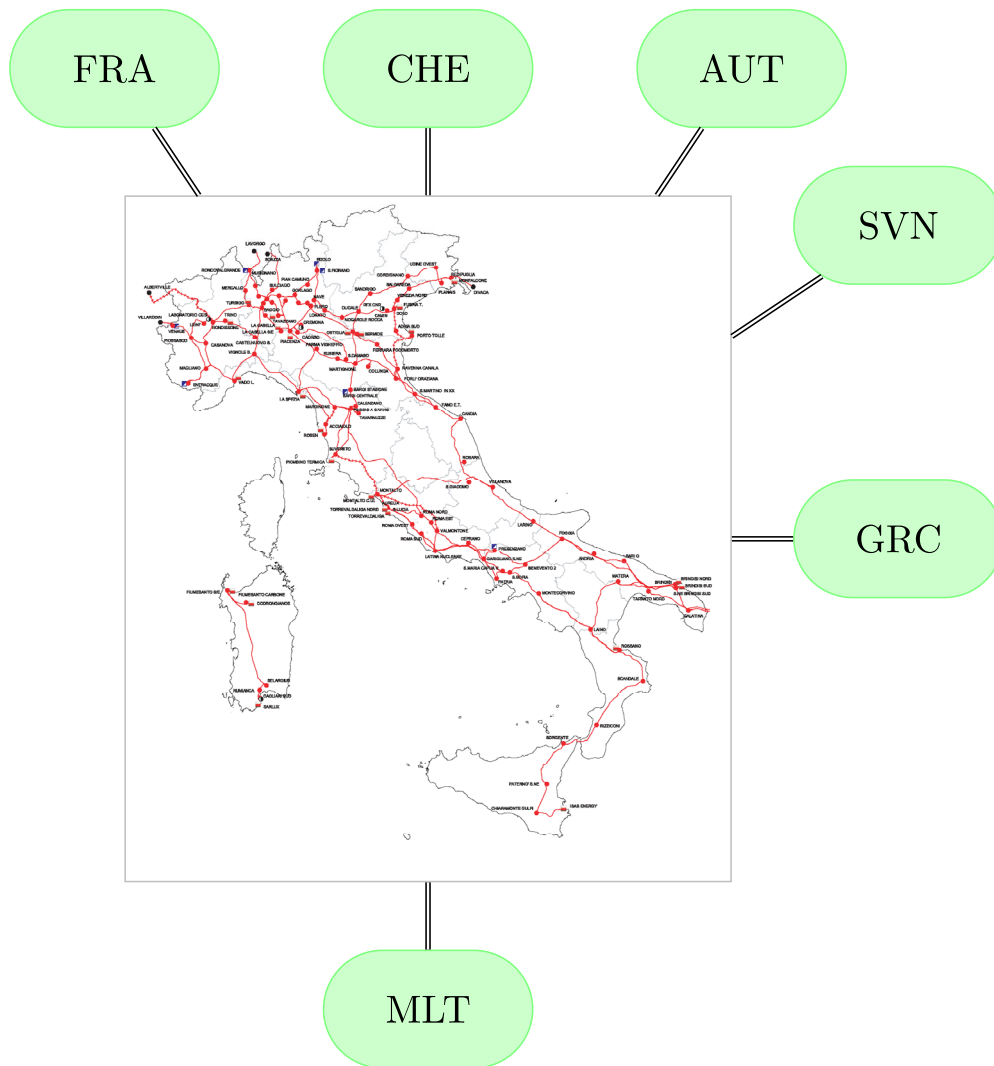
FRA

CHE

AUT

SVN

GRC

MLT

LAVORGO
ROBBIA
RONCOVALGRANDE
MUSIGNANO
SOAZZA
ALBERTVILLE
VILLARODIN
VENAUS
PIOSSASCO
MAGLIANO
ENTRACQUE
VADO L.
TRINO
RONDISSONE
CASANOVA
VIGNOLE B.
TURBIGO
MERCALLO
BULCIAGO
PIAN CAMUNO
GORLAGO
DOLO
S. FIORANO
LA SPEZIA
MARGINONE
ACCIAIOLO
ROSEN
SUVERETO
PIOMBINO TERMICA
CALENZANO
BARGI CENTRALE
TAVARNUZZE
S. DAMASO
MARTIGNONE
COLUNGA
RAVENNA CANALA
FORLI' ORAZIANA
S. MARTINO IN XX
FANO E.T.
CANDIA
ROSARA
VILLANOVA
S. GIACOMO
MONTALTO
TORREVALDALIGA NORD
ROMA NORD
ROMA EST
VALMONTONE
ROMA SUD
CEPRANO
LATINA
GARIGLIANO
PATRIA
S. SOFIA
MONTECORVINO
BENEVENTO 2
FOGGIA
LARINO
ANDRIA
BARI O
MATERA
BRINDISI
BRINDISI NORD
BRINDISI SUD
TARANTO NORD
GALATINA
LAINO
ROSSANO
SCANDALE
RIZZICONI
SORGENTE
PATERNO'
CHIARAMONTE GULFI
ISAB ENERGY
FIUMESANTO
CODRONGIANOS
SELARGIUS
RUMIANCA
CAGLIARI SUD
SARLUX
SANDRIGO
CORDIGNANO
SALGAREDA
UDINE OVEST
REDIPUGLIA
MONFALCONE
DIVACA
PLANAIS
VENEZIA NORD
FUSINA
DOLO
ADRIA SUD
PORTO TOLLE
FERRARA FOCOMORTO
OSTIGLIA
CREMONA
PIACENZA
CAORSO
PARMA VIGHEFFIO
RUBIERA
LA CASELLA
CASTELNUOVO